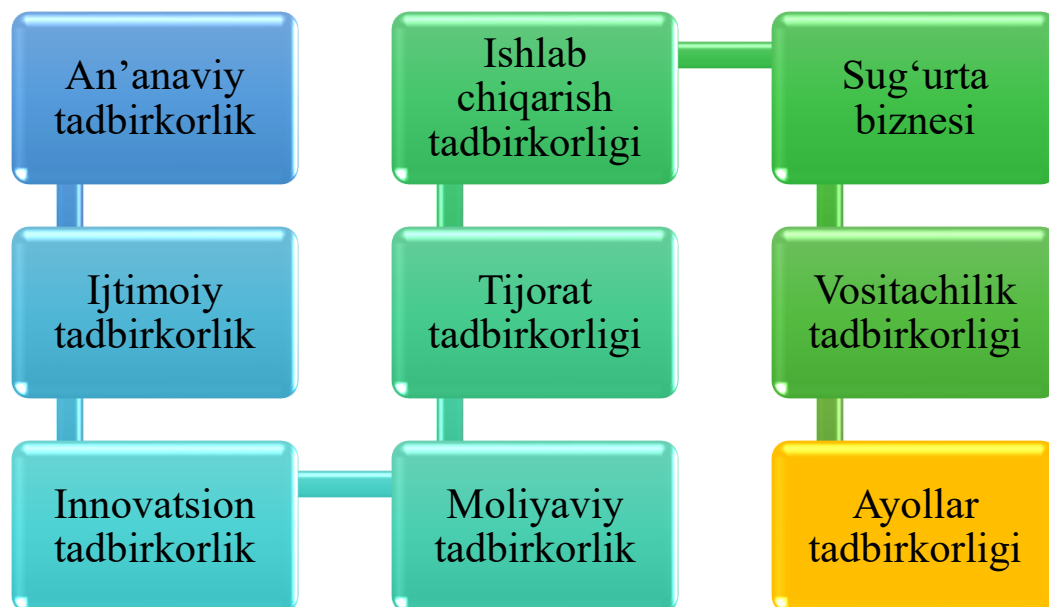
An’anaviy tadbirkorlik

Ijtimoiy tadbirkorlik

Innovatsion tadbirkorlik

Moliyaviy tadbirkorlik

Tijorat tadbirkorligi

Ishlab chiqarish tadbirkorligi

Sug‘urta biznesi

Vositachilik tadbirkorligi

Ayollar tadbirkorligi